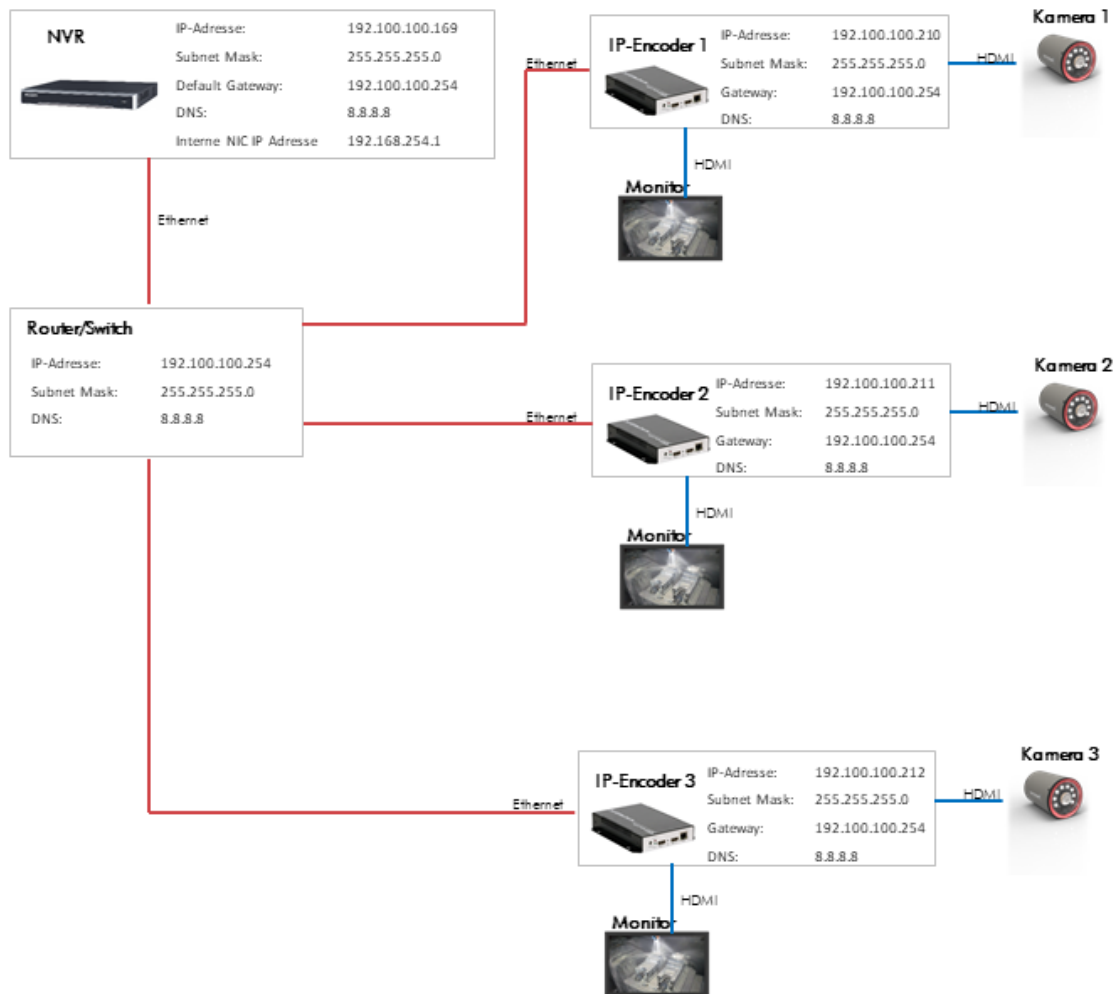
NVR

| | |
|---|---|
| IP-Adresse: | 192.100.100.169 |
| Subnet Mask: | 255.255.255.0 |
| Default Gateway: | 192.100.100.254 |
| DNS: | 8.8.8.8 |
| Interne NIC IP Adresse | 192.168.254.1 |

Ethernet

Router/Switch

| | |
|---|---|
| IP-Adresse: | 192.100.100.254 |
| Subnet Mask: | 255.255.255.0 |
| DNS: | 8.8.8.8 |

Ethernet

IP-Encoder 1

| | |
|---|---|
| IP-Adresse: | 192.100.100.210 |
| Subnet Mask: | 255.255.255.0 |
| Gateway: | 192.100.100.254 |
| DNS: | 8.8.8.8 |

HDMI

Kamera 1

HDMI

Monitor

Ethernet

IP-Encoder 2

| | |
|---|---|
| IP-Adresse: | 192.100.100.211 |
| Subnet Mask: | 255.255.255.0 |
| Gateway: | 192.100.100.254 |
| DNS: | 8.8.8.8 |

HDMI

Kamera 2

HDMI

Monitor

Ethernet

IP-Encoder 3

| | |
|---|---|
| IP-Adresse: | 192.100.100.212 |
| Subnet Mask: | 255.255.255.0 |
| Gateway: | 192.100.100.254 |
| DNS: | 8.8.8.8 |

HDMI

Kamera 3

HDMI

Monitor